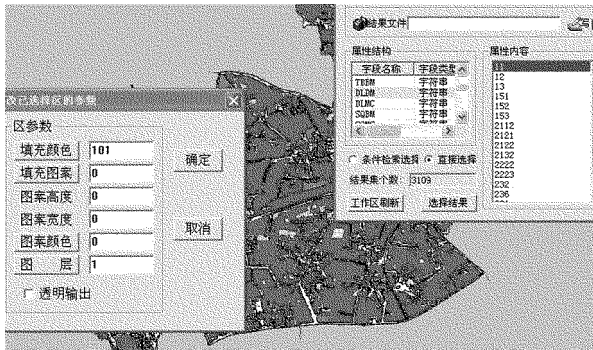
结果文件

属性结构

| 字段名称 | 字段类型 |
|---|---|
| TBBH | 字符串 |
| DLDM | 字符串 |
| DLMC | 字符串 |
| SQBM | 字符串 |

属性内容

11
12
13
151
152
153
2112
2121
2122
2132
2222
2223
232
236

条件检索选择 直接选择

结果集个数: 3109

工作区刷新 选择结果

改已选择区的参数

区参数

填充颜色 101

填充图案 0

图案高度 0

图案宽度 0

图案颜色 0

图 层 1

透明输出

确定

取消